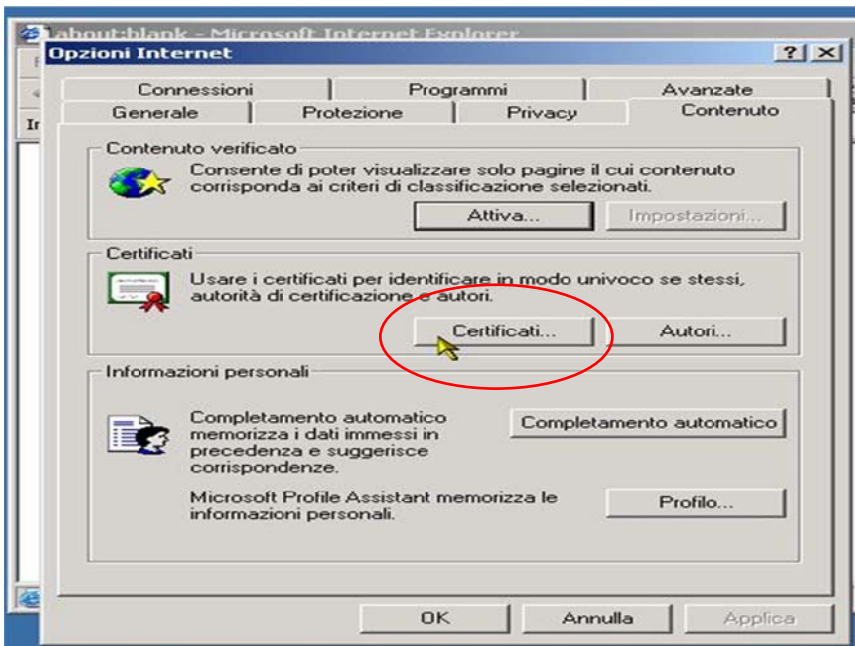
about:blank - Microsoft Internet Explorer

Opzioni Internet

? X

Connessioni | Programmi | Avanzate
Generale | Protezione | Privacy | Contenuto

Contenuto verificato

Consente di poter visualizzare solo pagine il cui contenuto corrisponda ai criteri di classificazione selezionati.

Attiva... | Impostazioni...

Certificati

Usare i certificati per identificare in modo univoco se stessi, autorità di certificazione e autori.

Certificati... | Autori...

Informazioni personali

Completamento automatico memorizza i dati immessi in precedenza e suggerisce corrispondenze.

Completamento automatico

Microsoft Profile Assistant memorizza le informazioni personali.

Profilo...

OK | Annulla | Applica